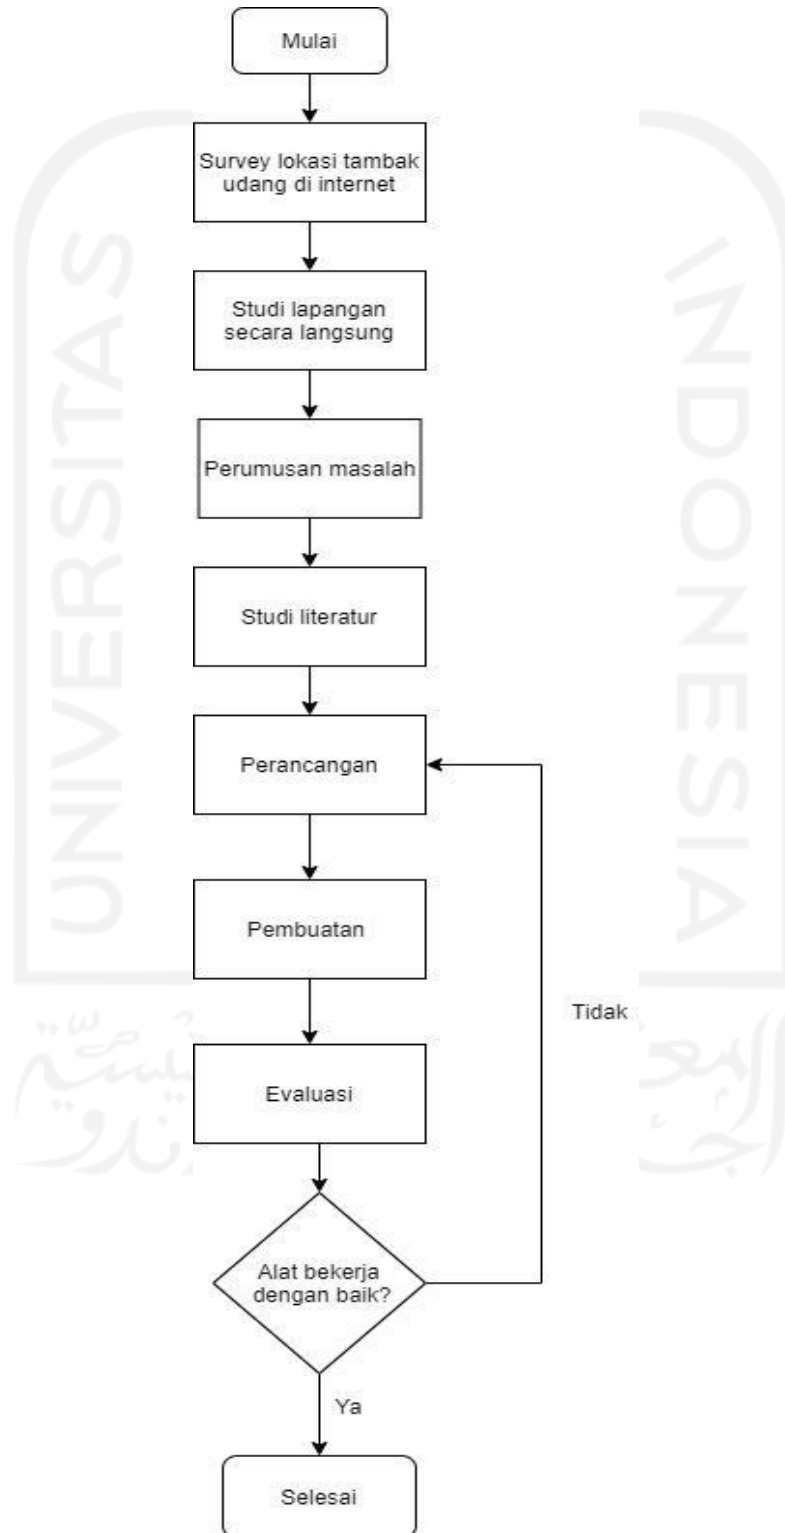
Mulai

Survey lokasi tambak udang di internet

Studi lapangan secara langsung

Perumusan masalah

Studi literatur

Perancangan

Pembuatan

Evaluasi

Alat bekerja dengan baik?

Tidak

Ya

Selesai

UNIVERSITAS INDONESIA